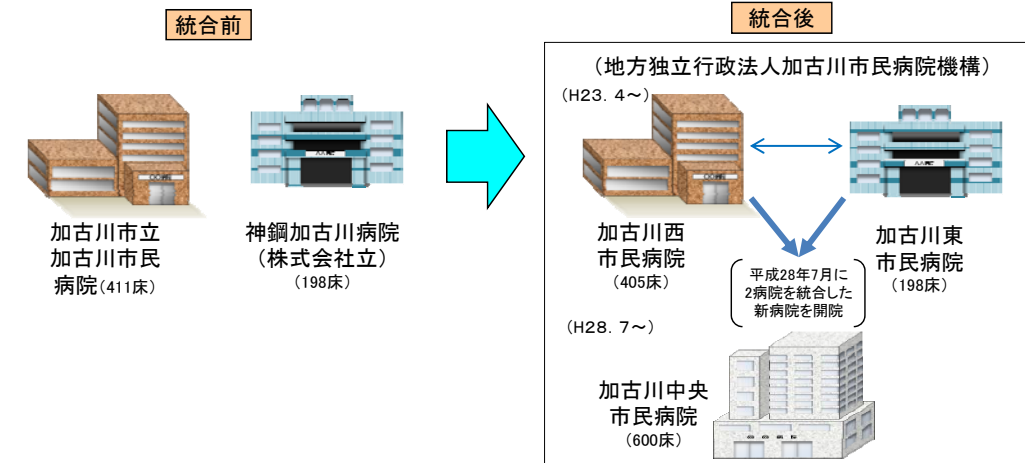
統合前

加古川市立
加古川市民
病院(411床)

神鋼加古川病院
(株式会社立)
(198床)

統合後

(地方独立行政法人加古川市民病院機構)

(H23. 4〜)

加古川西
市民病院
(405床)

加古川東
市民病院
(198床)

平成28年7月に
2病院を統合した
新病院を開院

(H28. 7〜)

加古川中央
市民病院
(600床)